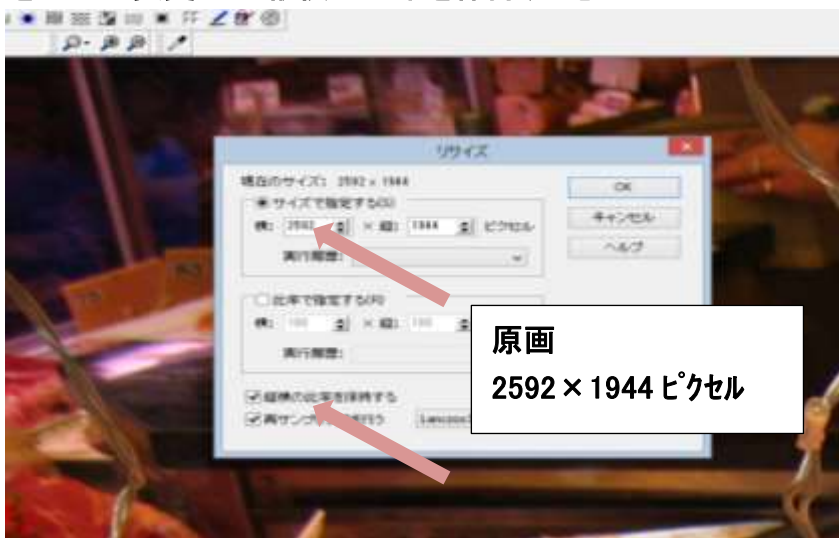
リサイズ

現在のサイズ: 2592 × 1944

サイズで指定する(S)

横: 2592 × 縦: 1944 ピクセル

実行履歴:

比率で指定する(R)

横: 100 × 縦: 100

実行履歴:

縦横の比率を保持する

再サンプ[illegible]行う

Lanczos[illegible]

OK

キャンセル

ヘルプ

原画

2592 × 1944 ピクセル